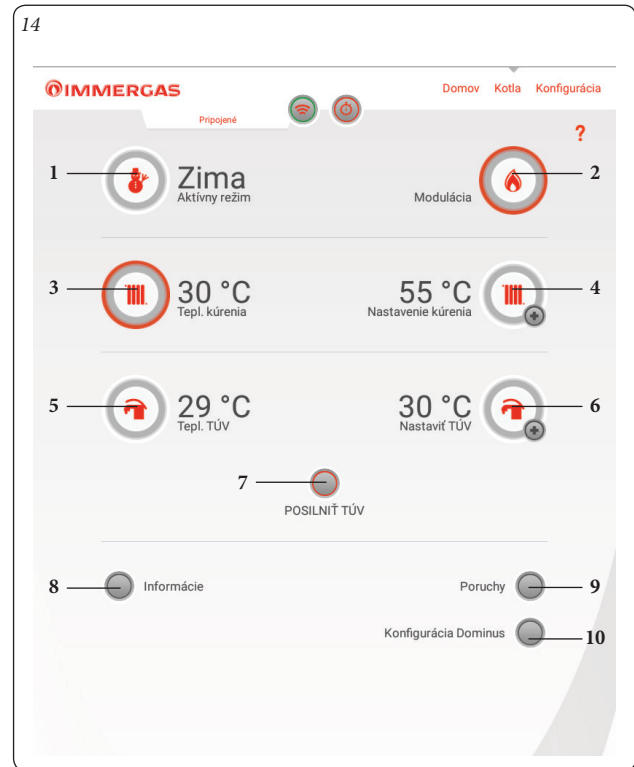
14

IMMERGAS

Domov Kotla Konfigurácia

Pripojené

?

1 Zima Aktívny režim

2 Modulácia

3 30 °C Tepl. kúrenia

4 55 °C Nastavenie kúrenia

5 29 °C Tepl. TÚV

6 30 °C Nastaviť TÚV

7 POSILNIŤ TÚV

8 Informácie

9 Poruchy

10 Konfigurácia Dominus